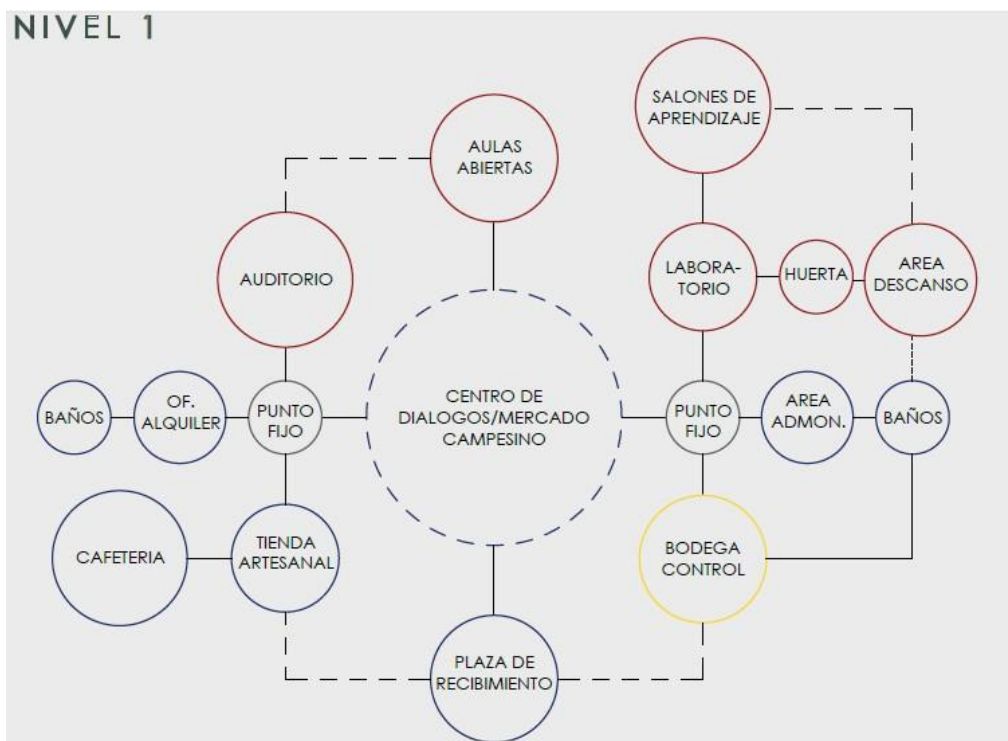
NIVEL 1

SALONES DE APRENDIZAJE

AULAS ABIERTAS

AUDITORIO

LABORATORIO

HUERTA

AREA DESCANSO

BAÑOS

OF. ALQUILER

PUNTO FIJO

CENTRO DE DIALOGOS/MERCADO CAMPESINO

PUNTO FIJO

AREA ADMON.

BAÑOS

CAFETERIA

TIENDA ARTESANAL

BODEGA CONTROL

PLAZA DE RECIBIMIENTO